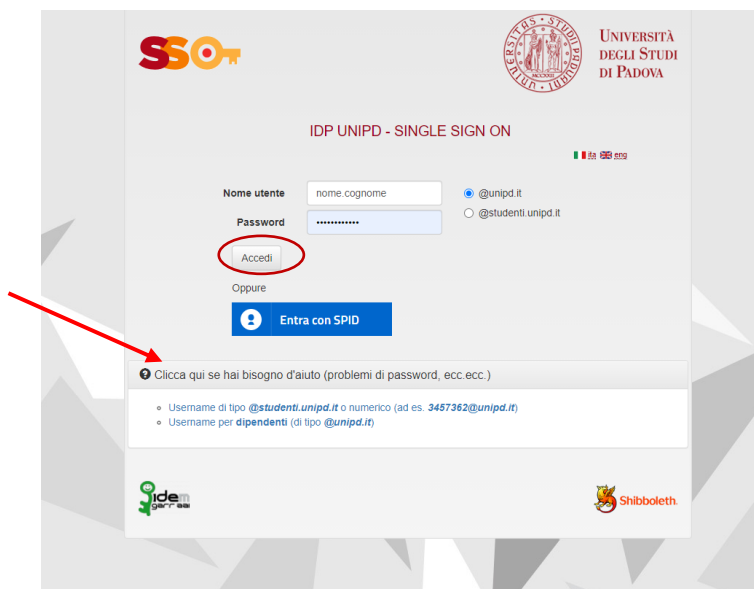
SSO

UNIVERSITÀ DEGLI STUDI DI PADOVA

IDP UNIPD - SINGLE SIGN ON

ita eng

Nome utente nome.cognome

Password ••••••••••••

@unipd.it

@studenti.unipd.it

Accedi

Oppure

Entra con SPID

Clicca qui se hai bisogno d'aiuto (problemi di password, ecc.ecc.)

Username di tipo @studenti.unipd.it o numerico (ad es. 3457362@unipd.it)

Username per dipendenti (di tipo @unipd.it)

idem garr aai

Shibboleth.